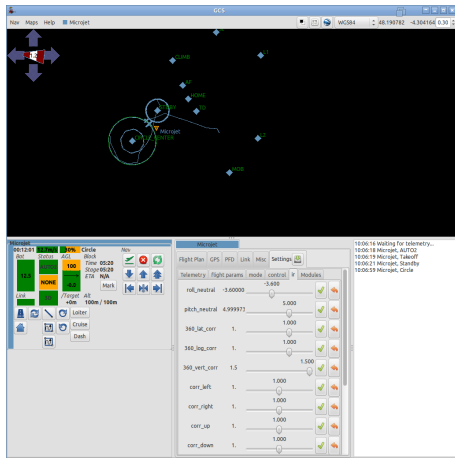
GCS

Nav Maps Help Microjet

WGS84 48.190782 -4.304164 0.30

CLIMB
1
AF
HOME
TD
Microjet
CIRCLE
2
MOB

Microjet
00:12:01 17.7m/s 98% Circle
Bat Status AGL Block Nav
12.2 100 Time 05:20
NONE Stage 05:20
ETA N/A
Mark
Link /Target Alt
+0m 100m / 100m
Loiter
Cruise
Dash

Microjet
Flight Plan GPS PFD Link Misc Settings
Telemetry Flight params mode control ir Modules
roll_neutral -3.600000 -3.600
pitch_neutral 4.999977 5.000
360_lat_corr 1. 1.000
360_lng_corr 1. 1.000
360_vert_corr 1.5 1.500
corr_left 1. 1.000
corr_right 1. 1.000
corr_up 1. 1.000
corr_down 1. 1.000

10:06:16 Waiting for telemetry...
10:06:18 Microjet, AUTO2
10:06:19 Microjet, Takeoff
10:06:21 Microjet, Standby
10:06:59 Microjet, Circle